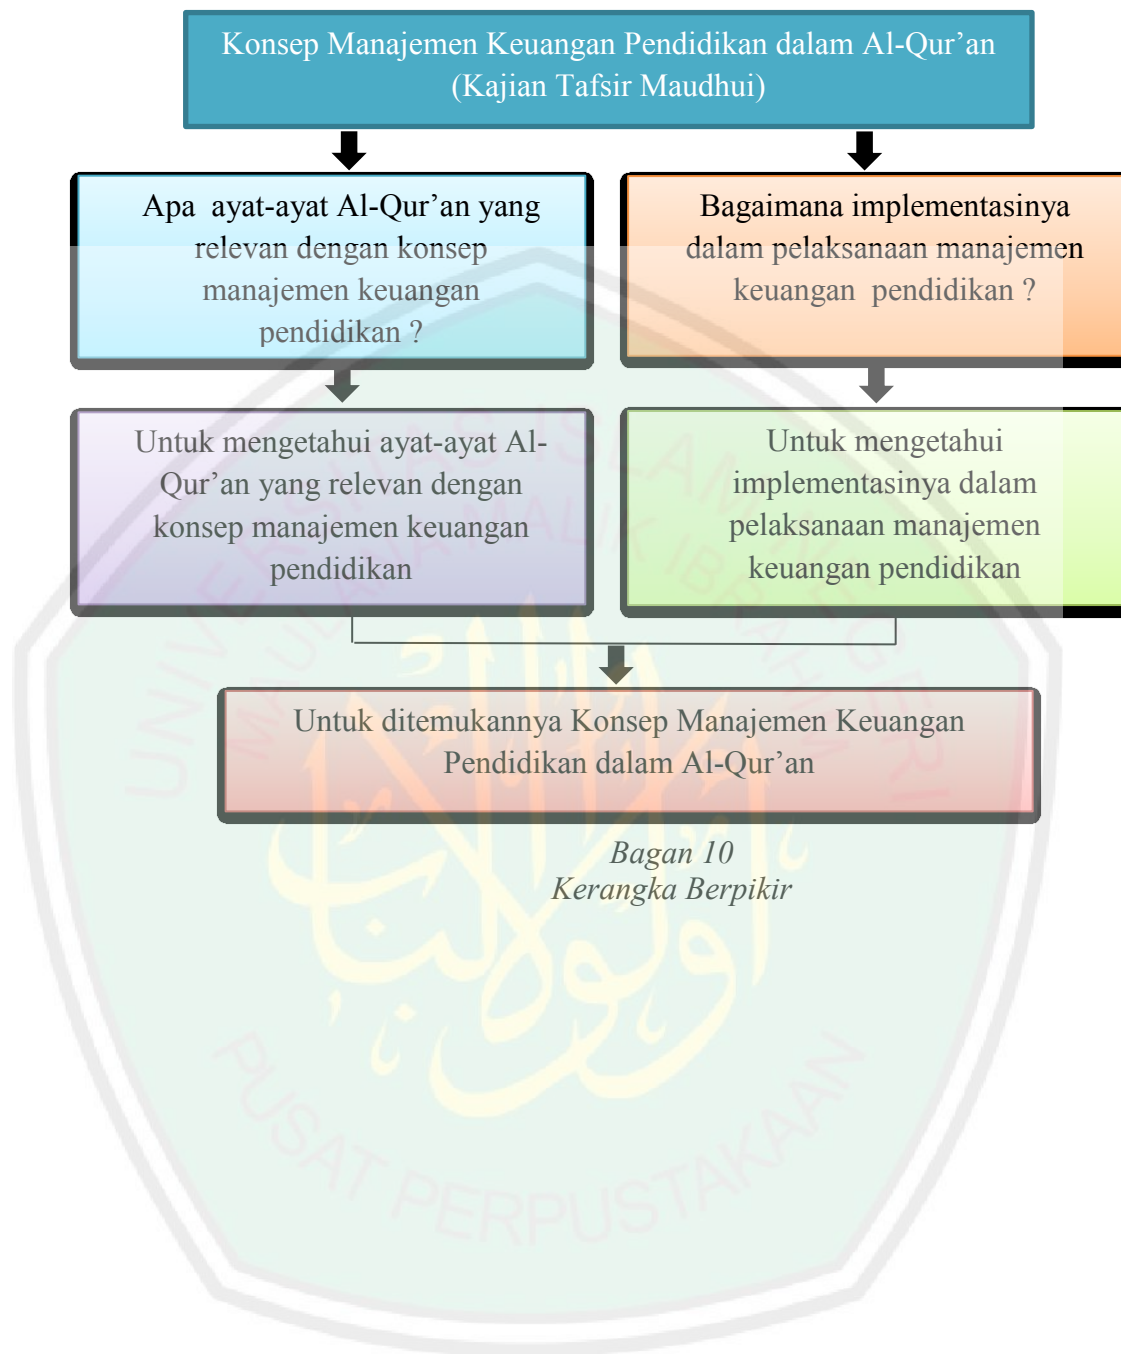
Konsep Manajemen Keuangan Pendidikan dalam Al-Qur’an (Kajian Tafsir Maudhui)

Apa ayat-ayat Al-Qur’an yang relevan dengan konsep manajemen keuangan pendidikan ?

Bagaimana implementasinya dalam pelaksanaan manajemen keuangan pendidikan ?

Untuk mengetahui ayat-ayat Al-Qur’an yang relevan dengan konsep manajemen keuangan pendidikan

Untuk mengetahui implementasinya dalam pelaksanaan manajemen keuangan pendidikan

Untuk ditemukannya Konsep Manajemen Keuangan Pendidikan dalam Al-Qur’an

Bagan 10
Kerangka Berpikir

UNIVERSITAS ISLAM NEGERI MAULANA MALIK IBRAHIM
PUSAT PERPUSTAKAAN